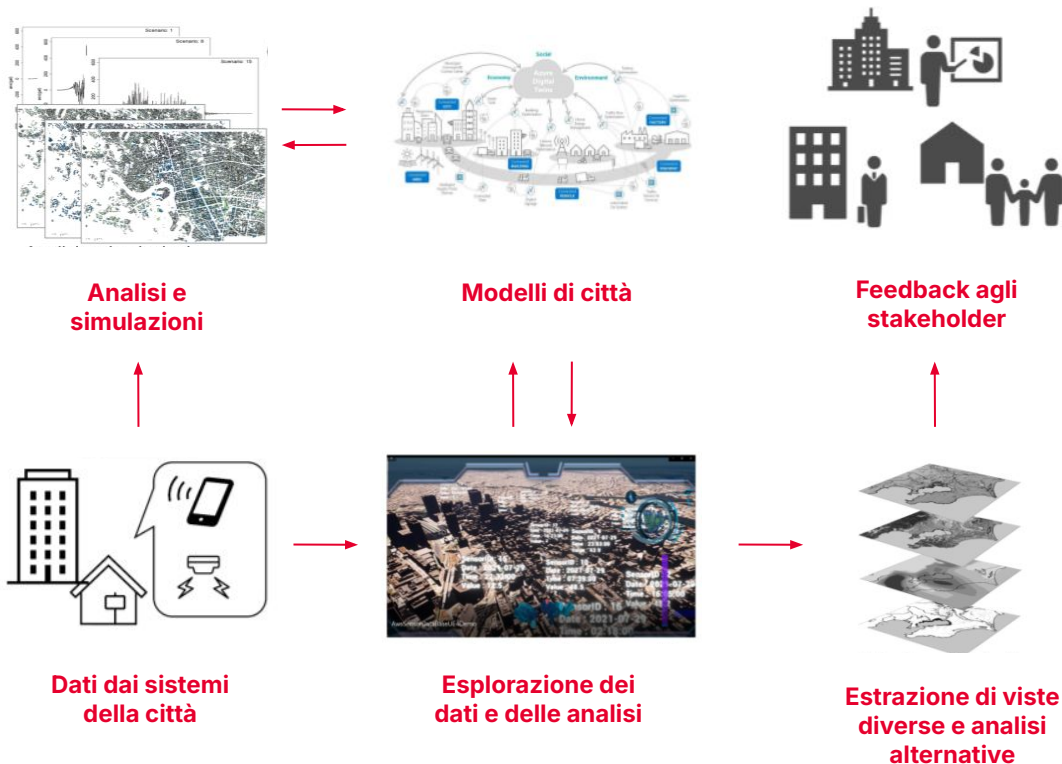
Scenario: 1
Scenario: 6
Scenario: 15

Social
Economy
Environment
Azure
Digital
Twins

Analisi e simulazioni

Modelli di città

Feedback agli stakeholder

Dati dai sistemi della città

Esplorazione dei dati e delle analisi

Estrazione di viste diverse e analisi alternative